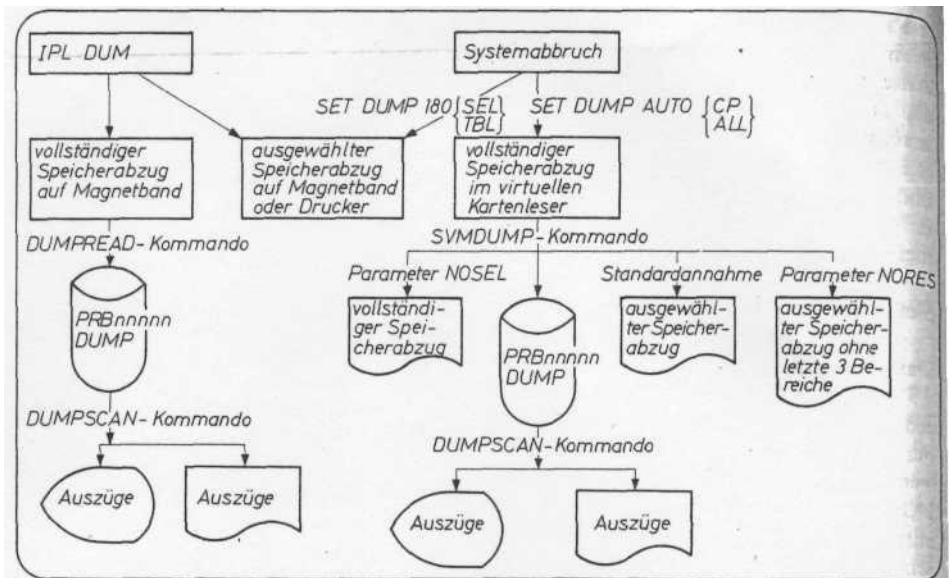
IPL DUM

Systemabbruch

SET DUMP 180 {SEL TBL}

SET DUMP AUTO {CP ALL}

vollständiger Speicherabzug auf Magnetband

ausgewählter Speicherabzug auf Magnetband oder Drucker

vollständiger Speicherabzug im virtuellen Kartenleser

DUMPREAD- Kommando

PRBnnnnn DUMP

DUMPSCAN- Kommando

Auszüge

Auszüge

SVMDUMP- Kommando

Parameter NOSEL

vollständiger Speicherabzug

PRBnnnnn DUMP

Standardannahme

ausgewählter Speicherabzug

Parameter NORES

ausgewählter Speicherabzug ohne letzte 3 Bereiche

DUMPSCAN- Kommando

Auszüge

Auszüge